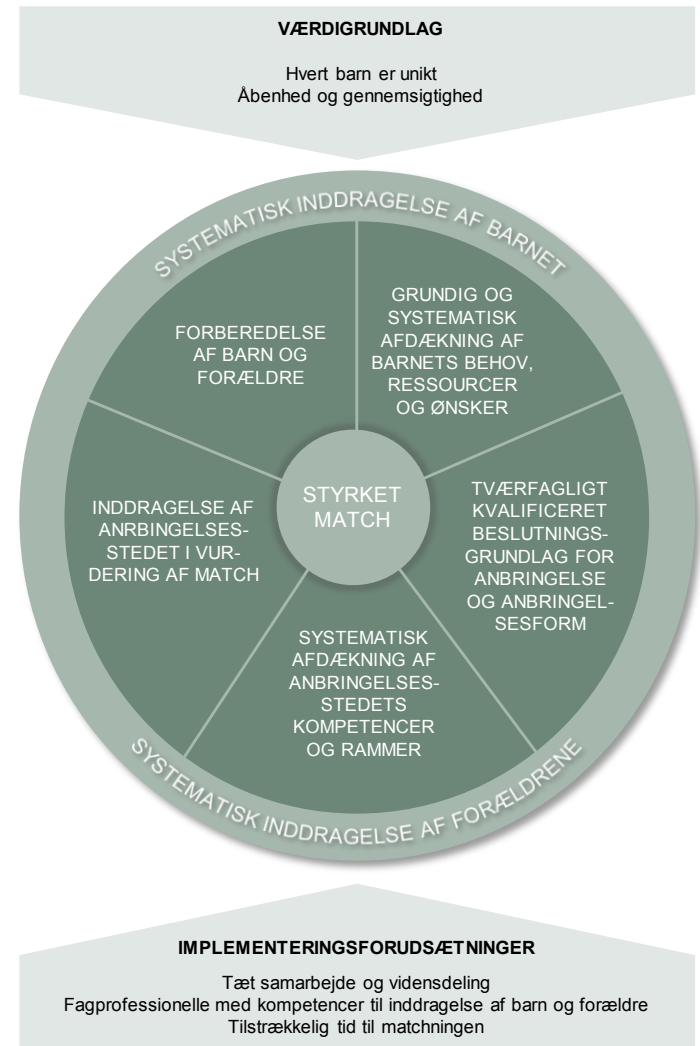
VÆRDIGRUNDLAG

Hvert barn er unikt
Åbenhed og gennemsigtighed

SYSTEMATISK INDDRAGELSE AF BARNET

FORBEREDELSE AF BARN OG FORÆLDRE

GRUNDIG OG SYSTEMATISK AFDÆKNING AF BARNETS BEHOV, RESSOURCER OG ØNSKER

STYRKET MATCH

INDDRAGELSE AF ANRBINGELSESSTEDET I VURDERING AF MATCH

TVÆRFAGLIGT KVALIFICERET BESLUTNINGSGRUNDLAG FOR ANBRINGELSE OG ANBRINGELSESFORM

SYSTEMATISK AFDÆKNING AF ANBRINGELSESSTEDETS KOMPETENCER OG RAMMER

SYSTEMATISK INDDRAGELSE AF FORÆLDRENE

IMPLEMENTERINGSFORUDSÆTNINGER

Tæt samarbejde og vidensdeling
Fagprofessionelle med kompetencer til inddragelse af barn og forældre
Tilstrækkelig tid til matchningen